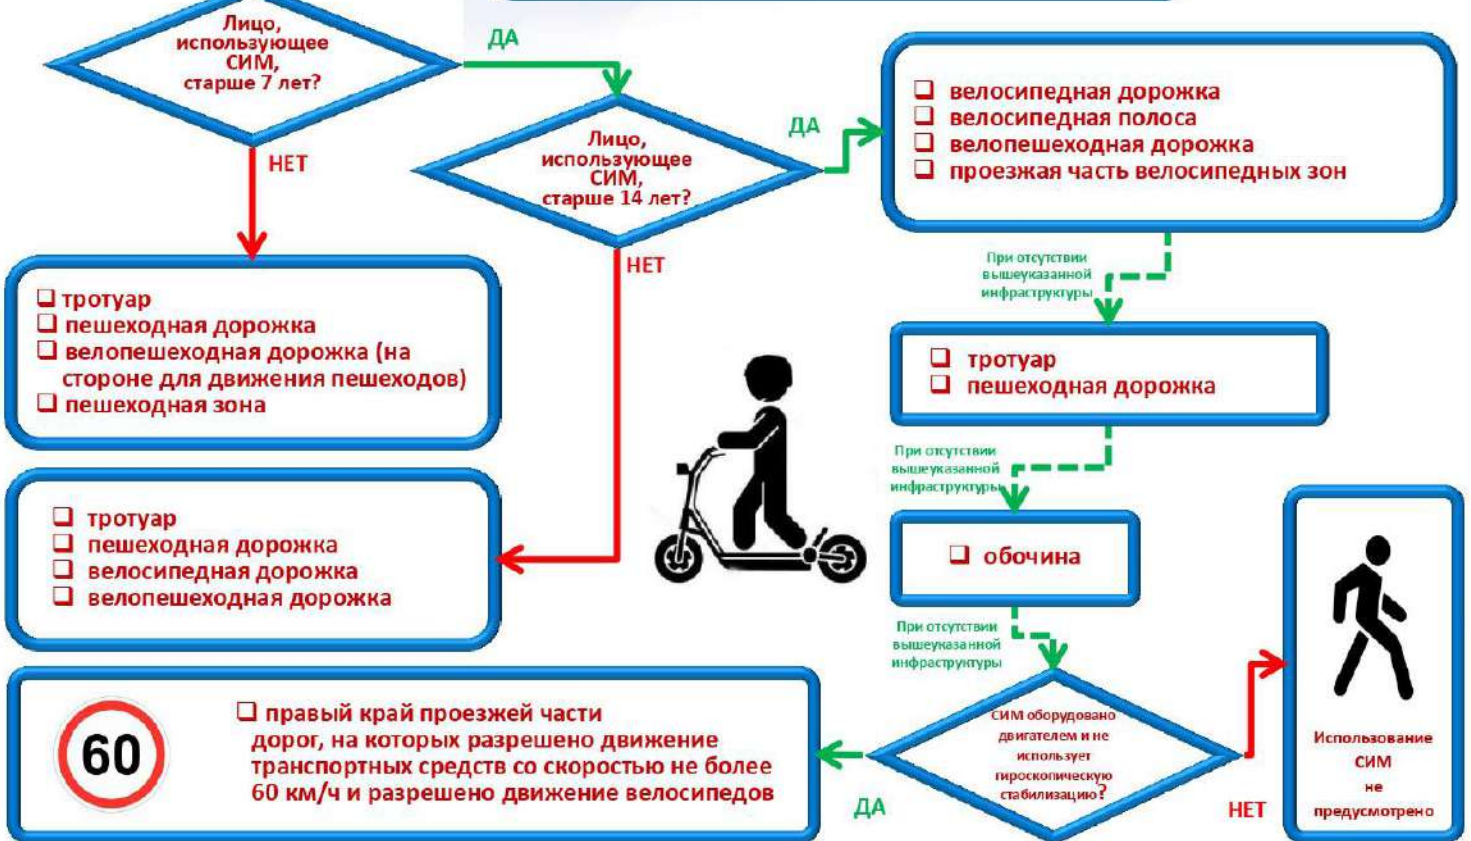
Лицо, использующее СИМ, старше 7 лет?

ДА

НЕТ

Лицо, использующее СИМ, старше 14 лет?

ДА

НЕТ

❑ велосипедная дорожка
❑ велосипедная полоса
❑ велопешеходная дорожка
❑ проезжая часть велосипедных зон

При отсутствии вышеуказанной инфраструктуры

❑ тротуар
❑ пешеходная дорожка

При отсутствии вышеуказанной инфраструктуры

❑ обочина

При отсутствии вышеуказанной инфраструктуры

❑ тротуар
❑ пешеходная дорожка
❑ велопешеходная дорожка (на стороне для движения пешеходов)
❑ пешеходная зона

❑ тротуар
❑ пешеходная дорожка
❑ велосипедная дорожка
❑ велопешеходная дорожка

60

❑ правый край проезжей части дорог, на которых разрешено движение транспортных средств со скоростью не более 60 км/ч и разрешено движение велосипедов

ДА

СИМ оборудовано двигателем и не использует гироскопическую стабилизацию?

НЕТ

Использование СИМ не предусмотрено